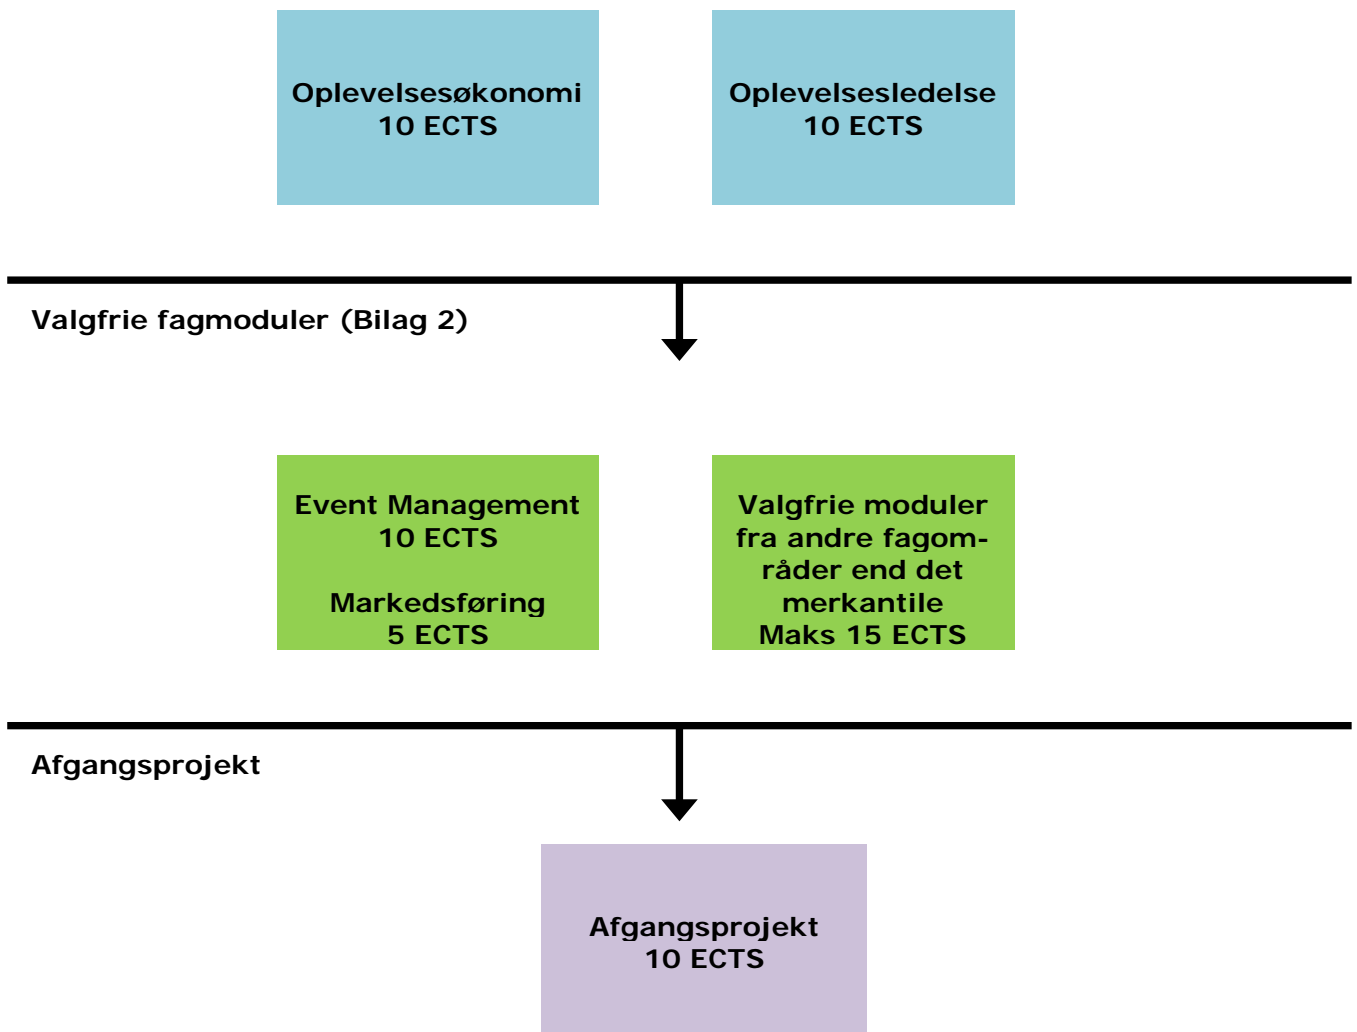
Oplevelsesøkonomi
10 ECTS

Oplevelsesledelse
10 ECTS

Valgfrie fagmoduler (Bilag 2)

Event Management
10 ECTS

Markedsføring
5 ECTS

Valgfrie moduler fra andre fagområder end det merkantile
Maks 15 ECTS

Afgangsprojekt

Afgangsprojekt
10 ECTS